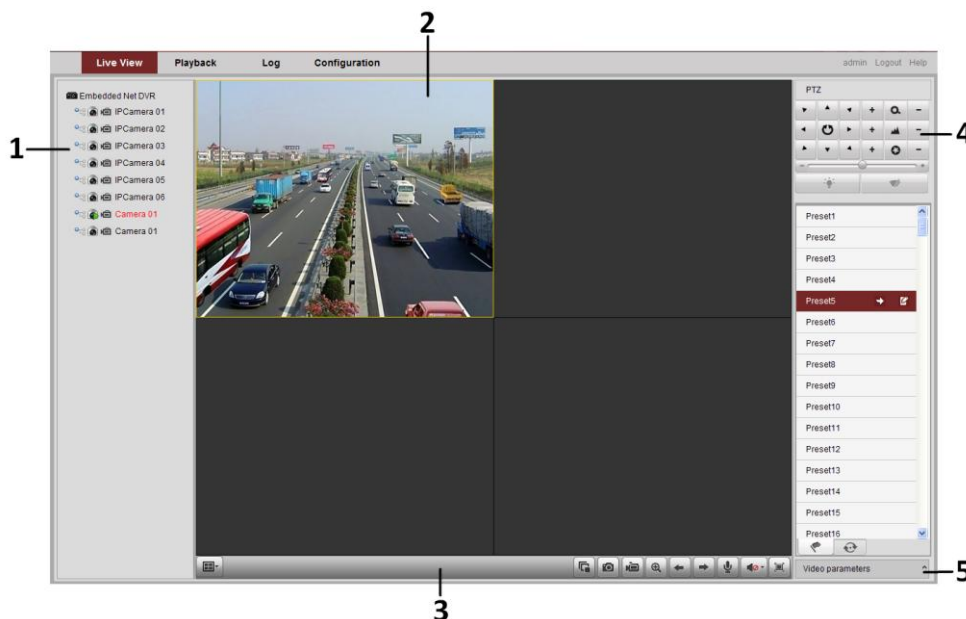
2

Live View Playback Log Configuration

admin Logout Help

1

Embedded Net DVR
IPCamera 01
IPCamera 02
IPCamera 03
IPCamera 04
IPCamera 05
IPCamera 06
Camera 01
Camera 01

PTZ

4

Preset1
Preset2
Preset3
Preset4
Preset5
Preset6
Preset7
Preset8
Preset9
Preset10
Preset11
Preset12
Preset13
Preset14
Preset15
Preset16

Video parameters

5

3